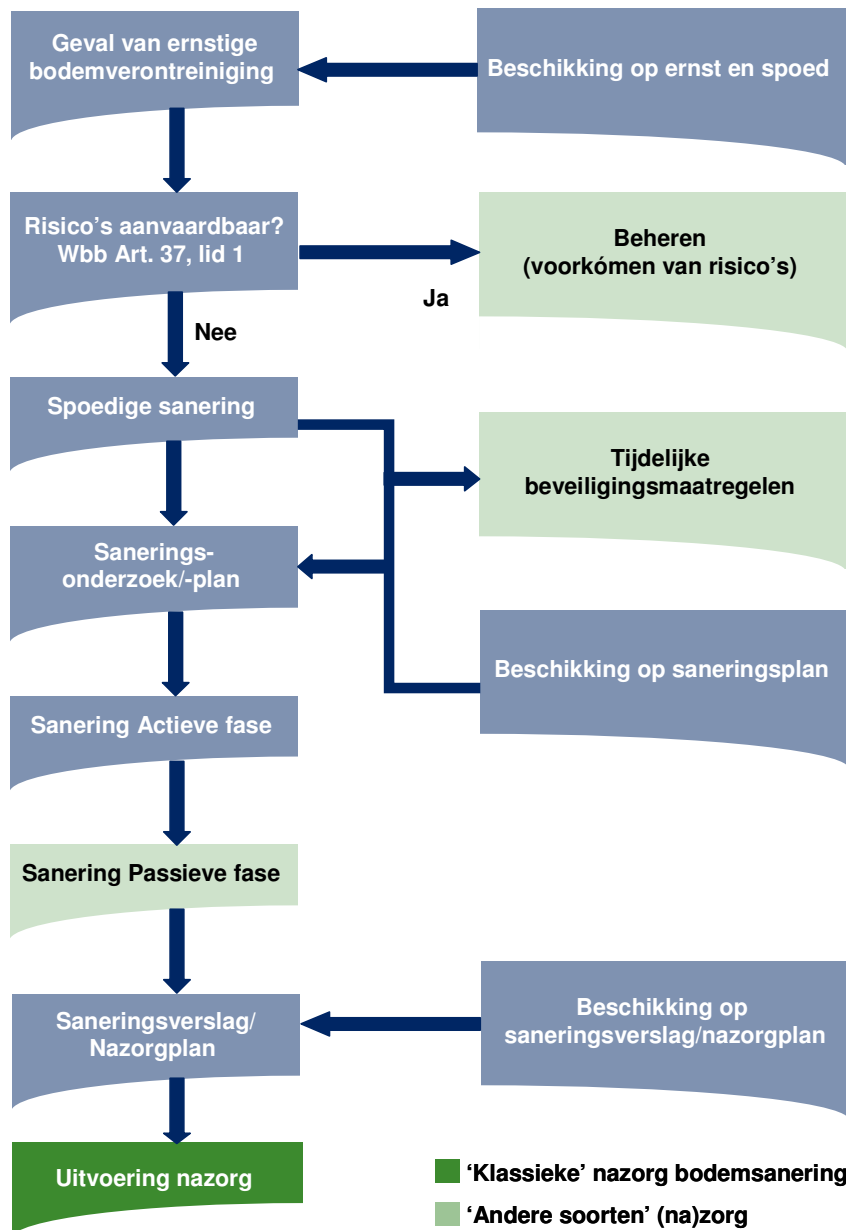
Geval van ernstige bodemverontreiniging

Beschikking op ernst en spoed

Risico's aanvaardbaar? Wbb Art. 37, lid 1

Beheren (voorkómen van risico's)

Ja

Nee

Spoedige sanering

Tijdelijke beveiligingsmaatregelen

Sanerings-onderzoek/-plan

Beschikking op saneringsplan

Sanering Actieve fase

Sanering Passieve fase

Saneringsverslag/ Nazorgplan

Beschikking op saneringsverslag/nazorgplan

Uitvoering nazorg

'Klassieke' nazorg bodemsanering

'Andere soorten' (na)zorg